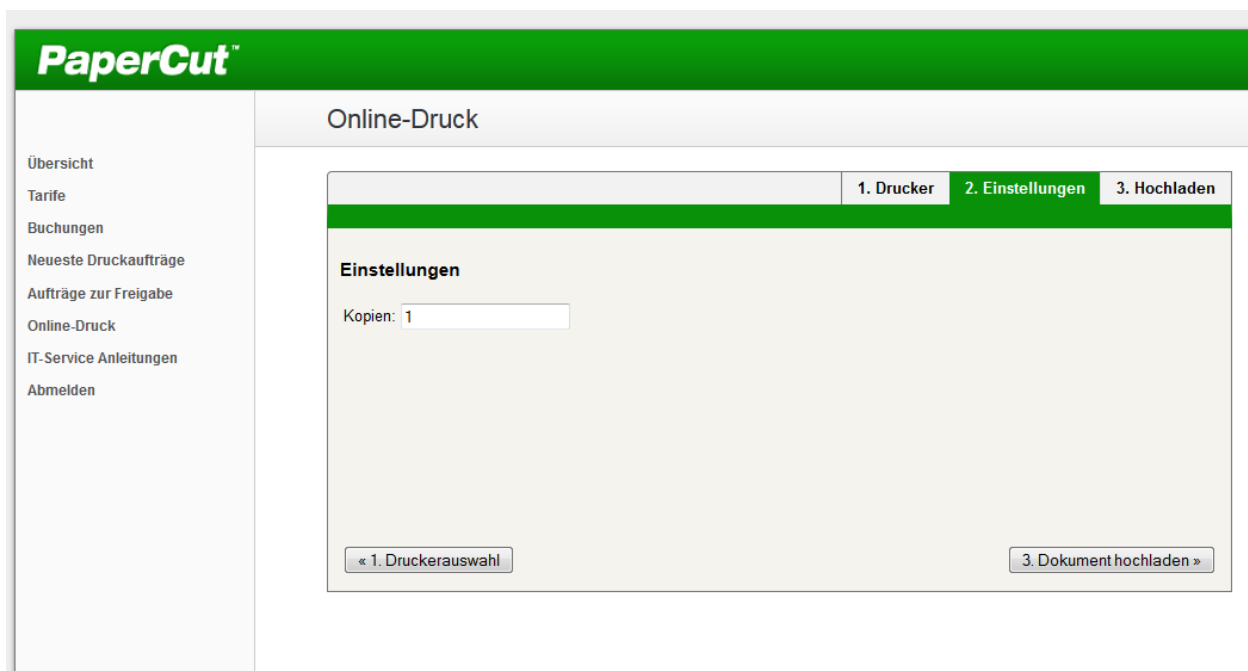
PaperCut™

Online-Druck

Übersicht
Tarife
Buchungen
Neueste Druckaufträge
Aufträge zur Freigabe
Online-Druck
IT-Service Anleitungen
Abmelden

1. Drucker | 2. Einstellungen | 3. Hochladen

Einstellungen

Kopien: 1

« 1. Druckerauswahl

3. Dokument hochladen »